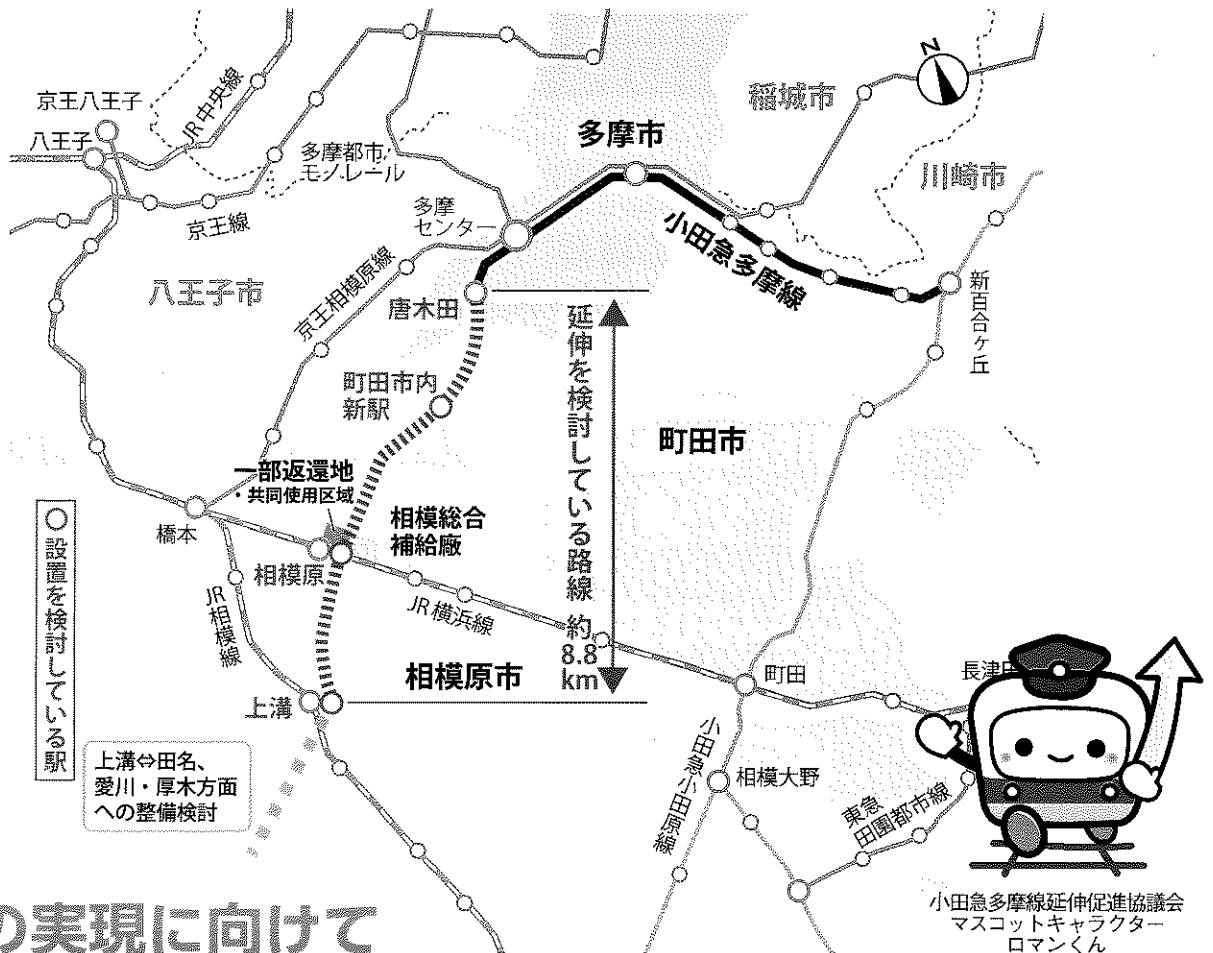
京王八王子

八王子

JR中央線

多摩都市モノレール

京王線

稲城市

多摩市

川崎市

多摩センター

小田急多摩線

八王子市

京王相模原線

唐木田

新百合ヶ丘

延伸を検討している路線

町田市内新駅

町田市

一部返還地
・共同使用区域

○設置を検討している駅

橋本

相模総合補給廠

相模原

JR相模線

JR横浜線

約8.8km

相模原市

上溝

町田

長津田

上溝⇔田名、愛川・厚木方面への整備検討

小田急小田原線

相模大野

東急田園都市線

小田急多摩線延伸促進協議会
マスコットキャラクター
ロマンくん

の実現に向けて